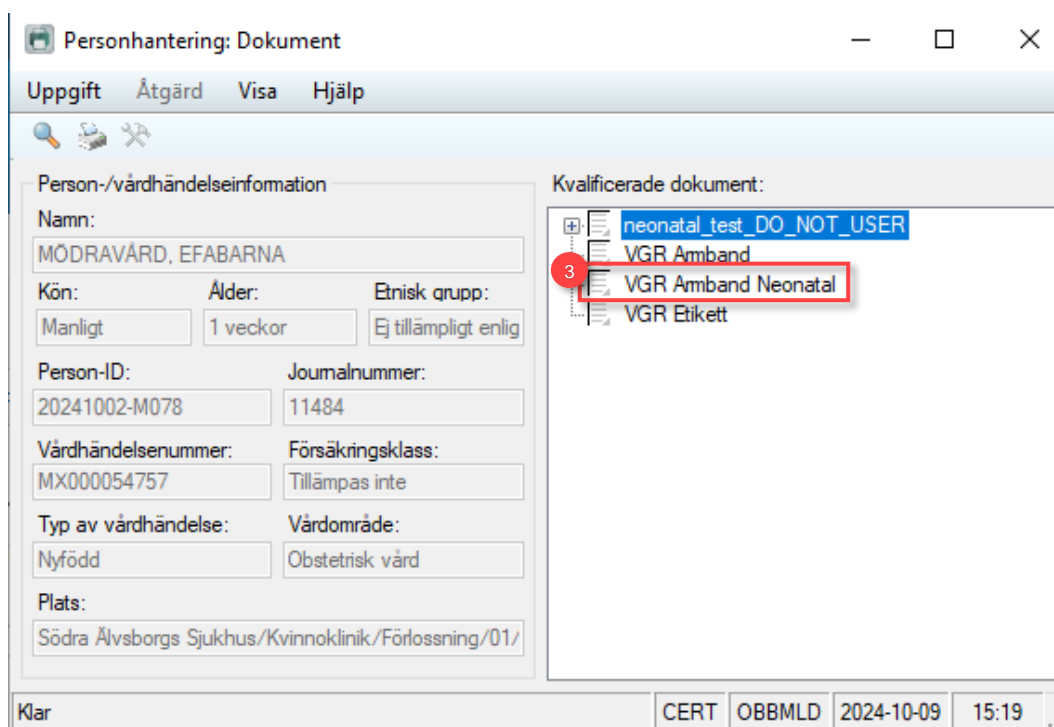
Personhantering: Dokument

Uppgift Åtgärd Visa Hjälp

Person-/vårdhändelseinformation

Namn:
MÖDRAVÅRD, EFABARNA

Kön: Manligt
Ålder: 1 veckor
Etnisk grupp: Ej tillämpligt enlig

Person-ID: 20241002-M078
Journalnummer: 11484

Vårdhändelsenummer: MX000054757
Försäkringsklass: Tillämpas inte

Typ av vårdhändelse: Nyfödd
Vårdområde: Obstetrisk vård

Plats:
Södra Älvsborgs Sjukhus/Kvinnoklinik/Förlossning/01/

Kvalificerade dokument:
neonatal_test_DO_NOT_USER
VGR Armband
3
VGR Armband Neonatal
VGR Etikett

Klar | CERT | OBBMLD | 2024-10-09 | 15:19